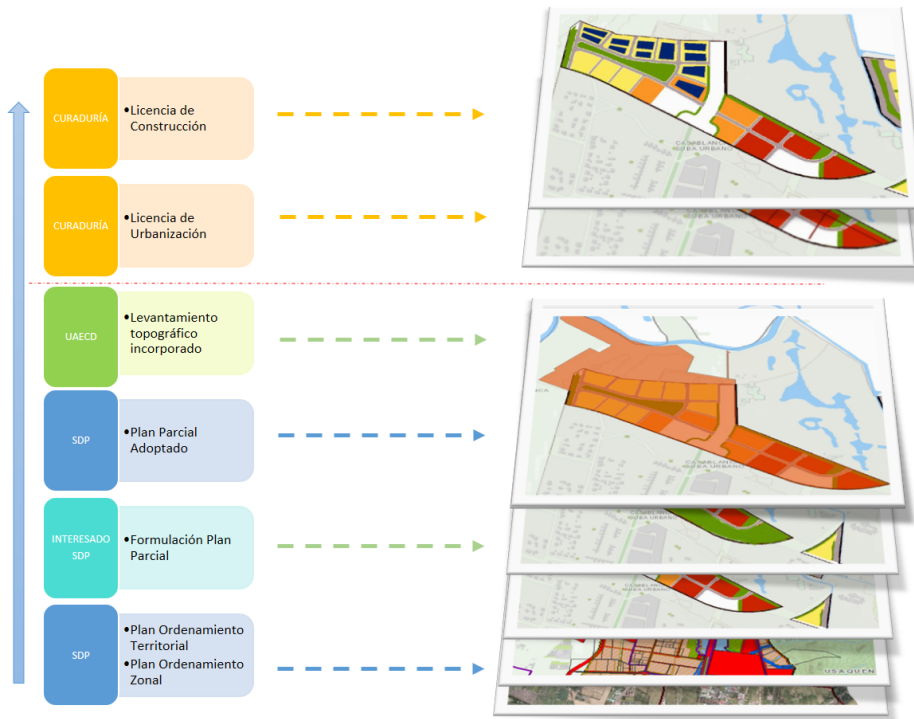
CURADURÍA

•Licencia de Construcción

CURADURÍA

•Licencia de Urbanización

UAECD

•Levantamiento topográfico incorporado

SDP

•Plan Parcial Adoptado

INTERESADO SDP

•Formulación Plan Parcial

SDP

•Plan Ordenamiento Territorial
•Plan Ordenamiento Zonal

USAQUEN